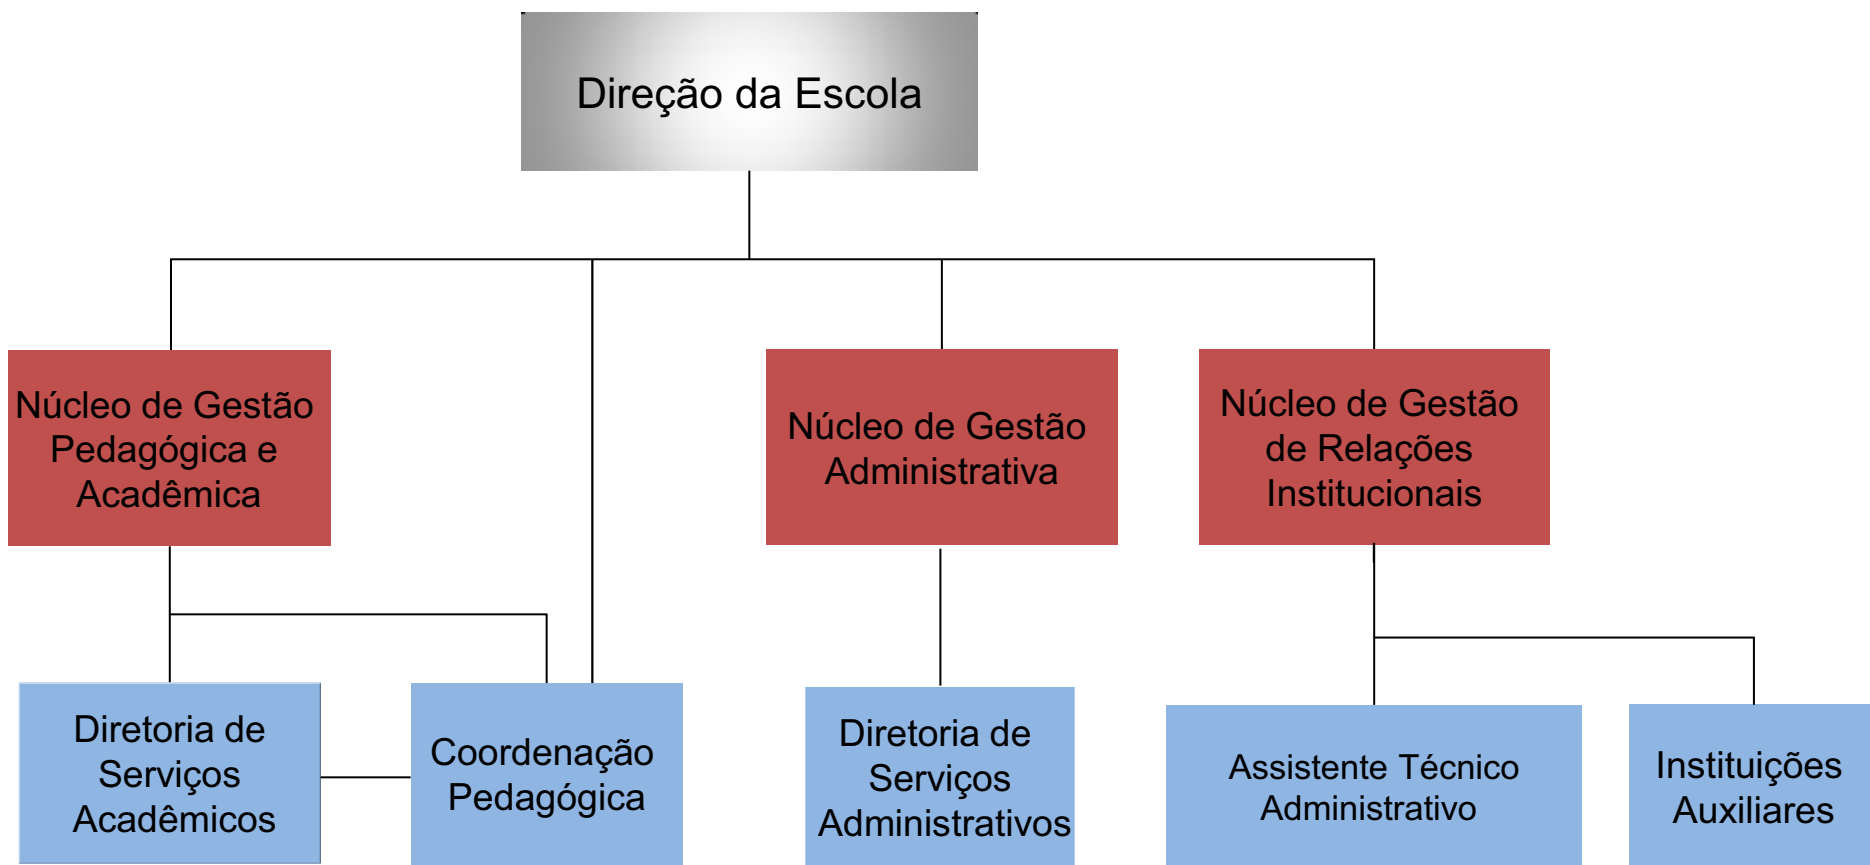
Direção da Escola

Núcleo de Gestão Pedagógica e Acadêmica

Núcleo de Gestão Administrativa

Núcleo de Gestão de Relações Institucionais

Diretoria de Serviços Acadêmicos

Coordenação Pedagógica

Diretoria de Serviços Administrativos

Assistente Técnico Administrativo

Instituições Auxiliares